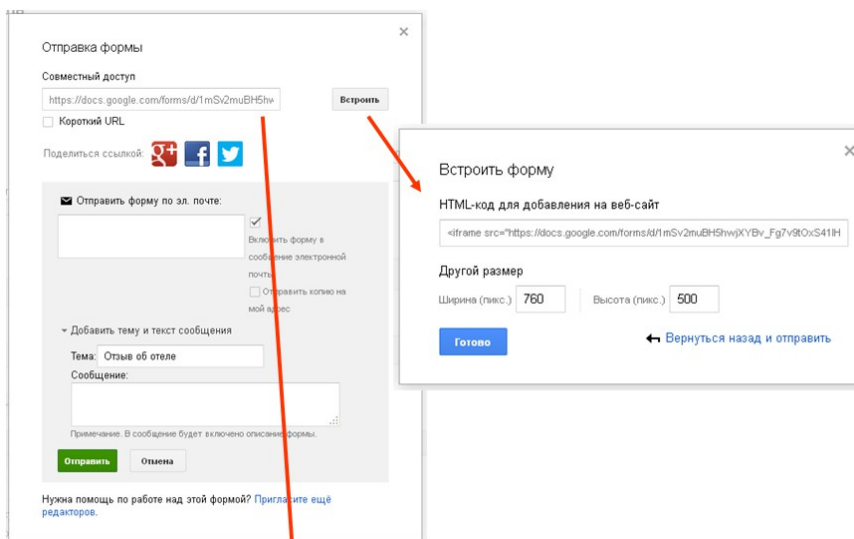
Отправка формы
×
Совместный доступ
https://docs.google.com/forms/d/1mSv2muBH5hw
Встроить
Короткий URL
Поделиться ссылкой:
Отправить форму по эл. почте:
Включить форму в сообщение электронной почты
Отправить копию на мой адрес
Добавить тему и текст сообщения
Тема: Отзыв об отеле
Сообщение:
Примечание. В сообщение будет включено описание формы.
Отправить
Отмена
Нужна помощь по работе над этой формой? Пригласите ещё редакторов.

Встроить форму
×
HTML-код для добавления на веб-сайт
<iframe src="https://docs.google.com/forms/d/1mSv2muBH5hwjXYBv_Fg7v9tOxS41lH
Другой размер
Ширина (пикс.) 760
Высота (пикс.) 500
Готово
Вернуться назад и отправить